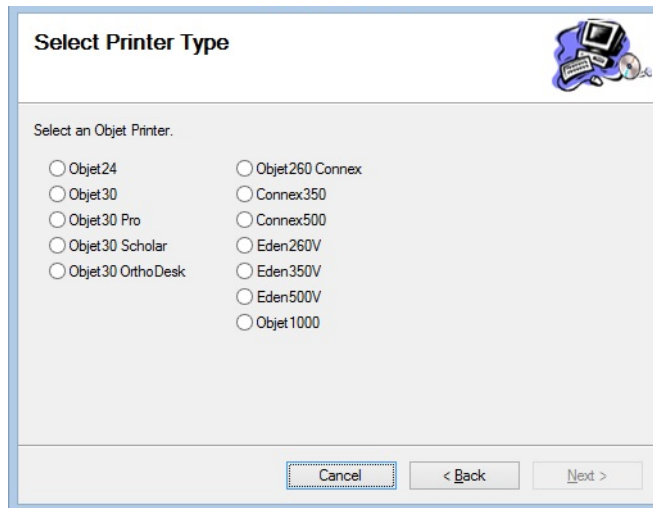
Select Printer Type

Select an Objet Printer.

Objet24
Objet30
Objet30 Pro
Objet30 Scholar
Objet30 OrthoDesk

Objet260 Connex
Connex350
Connex500
Eden260V
Eden350V
Eden500V
Objet1000

Cancel
< Back
Next >